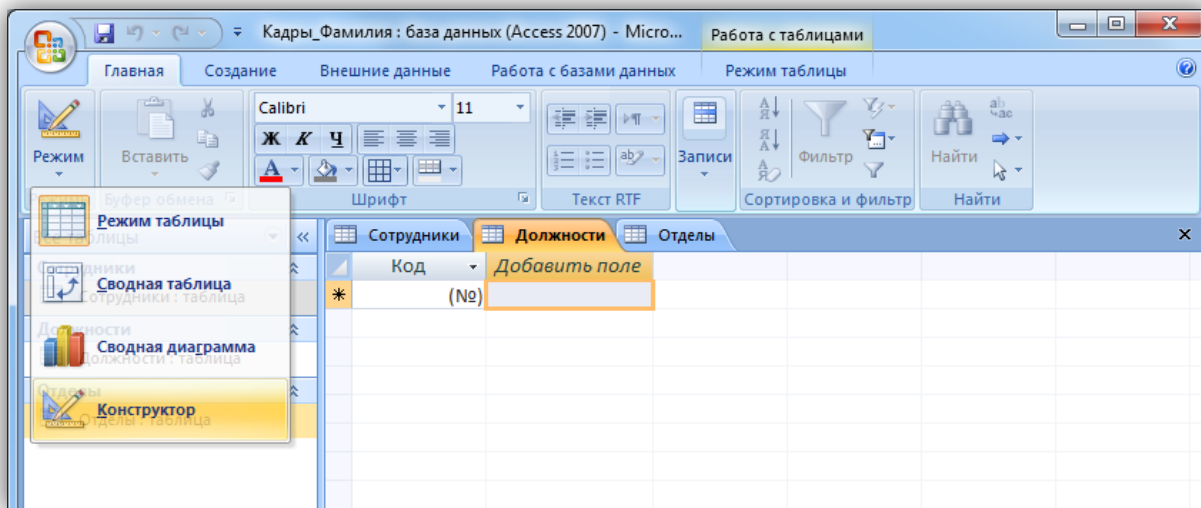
Кадры_Фамилия : база данных (Access 2007) - Micro...
Работа с таблицами
Главная Создание Внешние данные Работа с базами данных Режим таблицы

Режим
Вставить
Буфер обмена
Calibri 11
Ж К Ч
Шрифт
Текст RTF
Записи
Фильтр
Сортировка и фильтр
Найти
Найти

Режим таблицы
Сводная таблица
Сводная диаграмма
Конструктор

Все таблицы
Сотрудники
Сотрудники : таблица
Должности
Должности : таблица
Отделы
Отделы : таблица

Сотрудники Должности Отделы

| | Код | Добавить поле |
|---|---|---|
| * | (№) | |